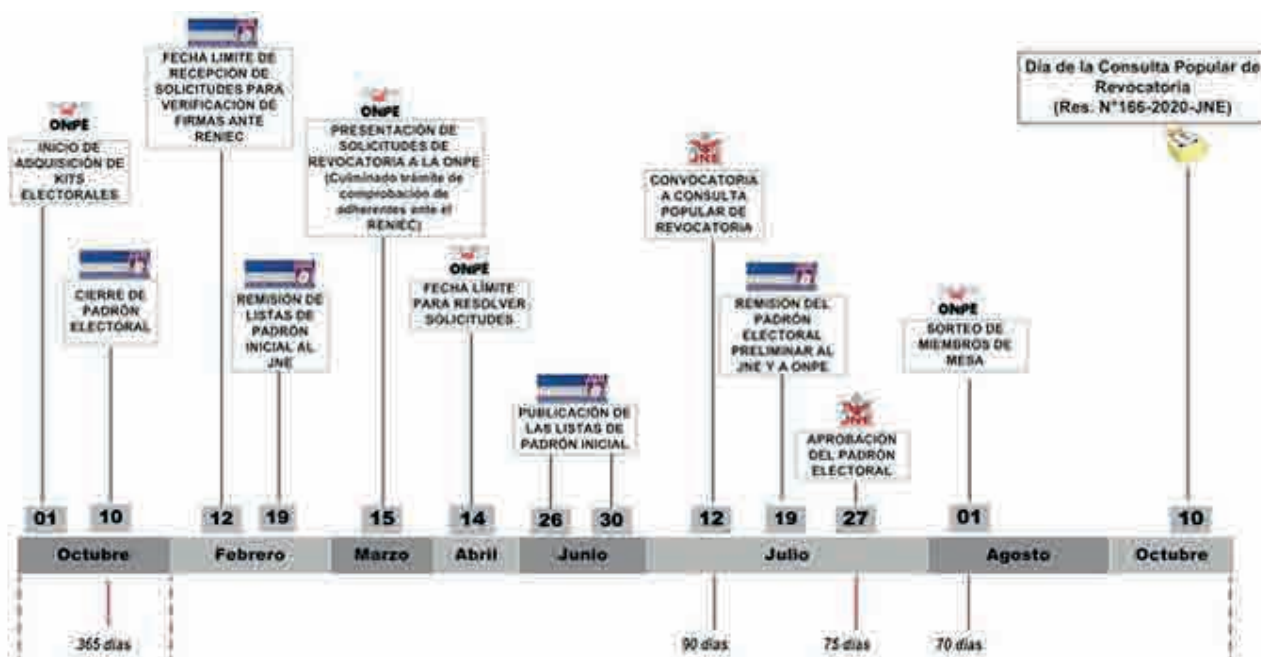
Día de la Consulta Popular de Revocatoria
(Res: N°166-2020-JNE)

ONPE
INICIO DE ADQUISICIÓN DE KITS ELECTORALES

FECHA LIMITE DE RECEPCION DE SOLICITUDES PARA VERIFICACION DE FIRMAS ANTE RENIEC

ONPE
PRESENTACIÓN DE SOLICITUDES DE REVOCATORIA A LA ONPE (Culminado trámite de comprobación de adherentes ante el RENIEC)

CIERRE DE PADRÓN ELECTORAL

REMISIÓN DE LISTAS DE PADRÓN INICIAL AL JNE

ONPE
FECHA LÍMITE PARA RESOLVER SOLICITUDES

PUBLICACIÓN DE LAS LISTAS DE PADRÓN INICIAL

JNE
CONVOCATORIA A CONSULTA POPULAR DE REVOCATORIA

REMISIÓN DEL PADRÓN ELECTORAL PRELIMINAR AL JNE Y A ONPE

JNE
APROBACIÓN DEL PADRÓN ELECTORAL

ONPE
SORTEO DE MIEMBROS DE MESA

01 10 12 19 15 14 26 30 12 19 27 01 10

Octubre | Febrero | Marzo | Abril | Junio | Julio | Agosto | Octubre

365 días
90 días
75 días
70 días